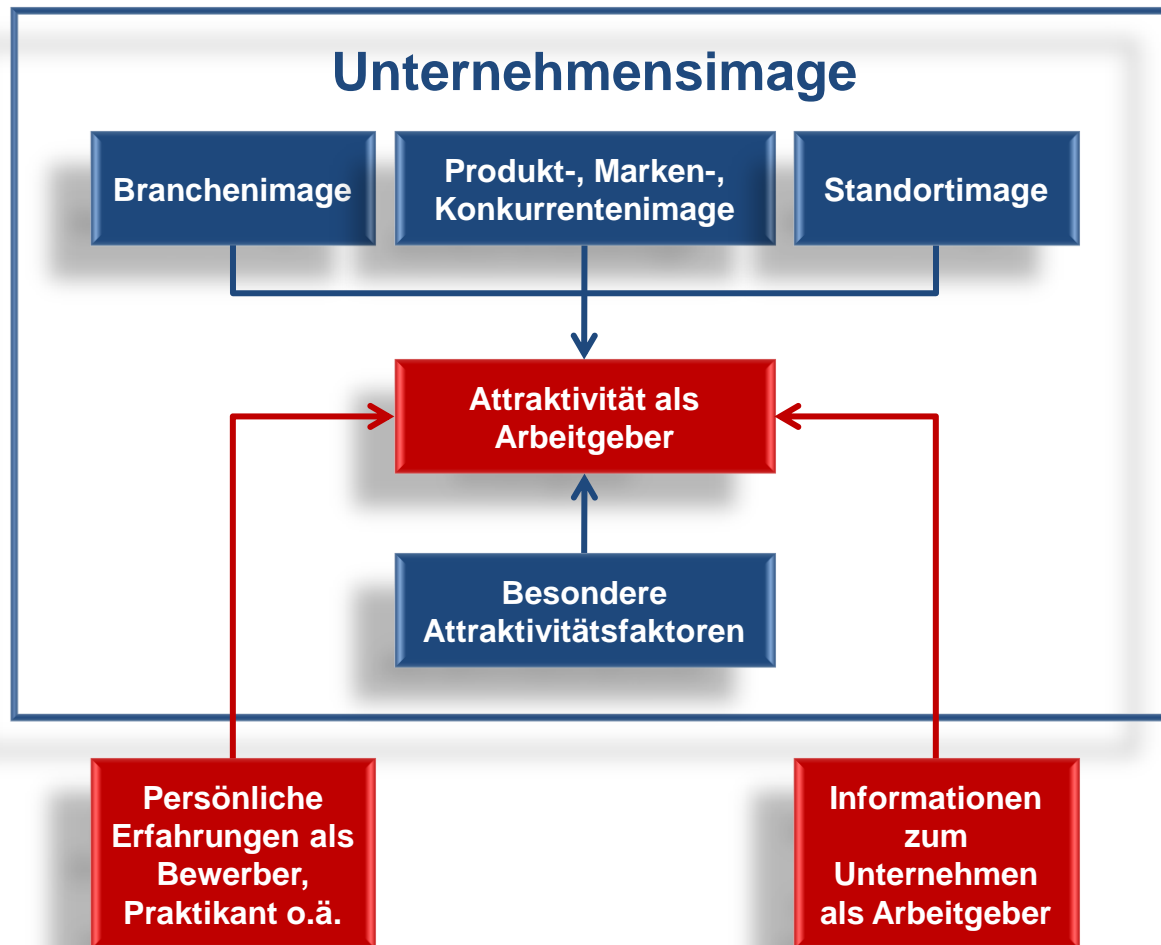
Unternehmensimage

Branchenimage

Produkt-, Marken-, Konkurrentenimage

Standortimage

Attraktivität als Arbeitgeber

Besondere Attraktivitätsfaktoren

Persönliche Erfahrungen als Bewerber, Praktikant o.ä.

Informationen zum Unternehmen als Arbeitgeber